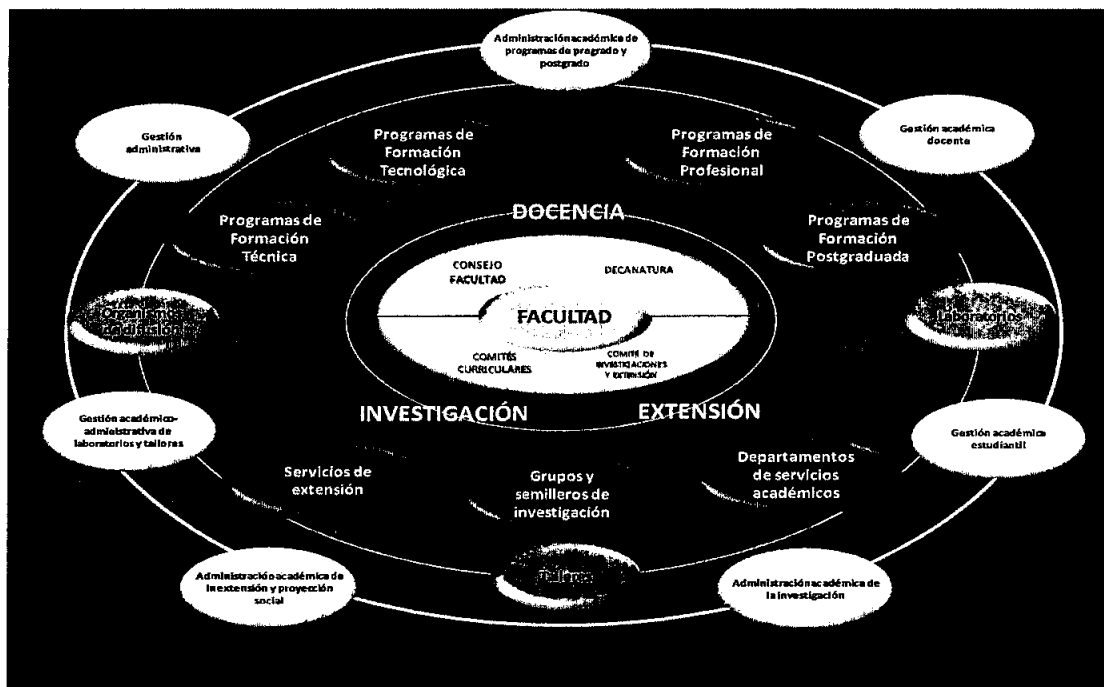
Administración académica de programas de pregrado y postgrado

Gestión administrativa

Gestión académica docente

Programas de Formación Tecnológica

Programas de Formación Profesional

DOCENCIA

Programas de Formación Técnica

Programas de Formación Postgraduada

CONSEJO FACULTAD

DECANATURA

FACULTAD

Organismos de dirección

Laboratorios

COMITÉS CURRICULARES

COMITÉ DE INVESTIGACIONES Y EXTENSIÓN

Gestión académico-administrativa de laboratorios y talleres

INVESTIGACIÓN

EXTENSIÓN

Gestión académica estudiantil

Servicios de extensión

Grupos y semilleros de investigación

Departamentos de servicios académicos

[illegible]

Administración académica de la extensión y proyección social

Administración académica de la investigación